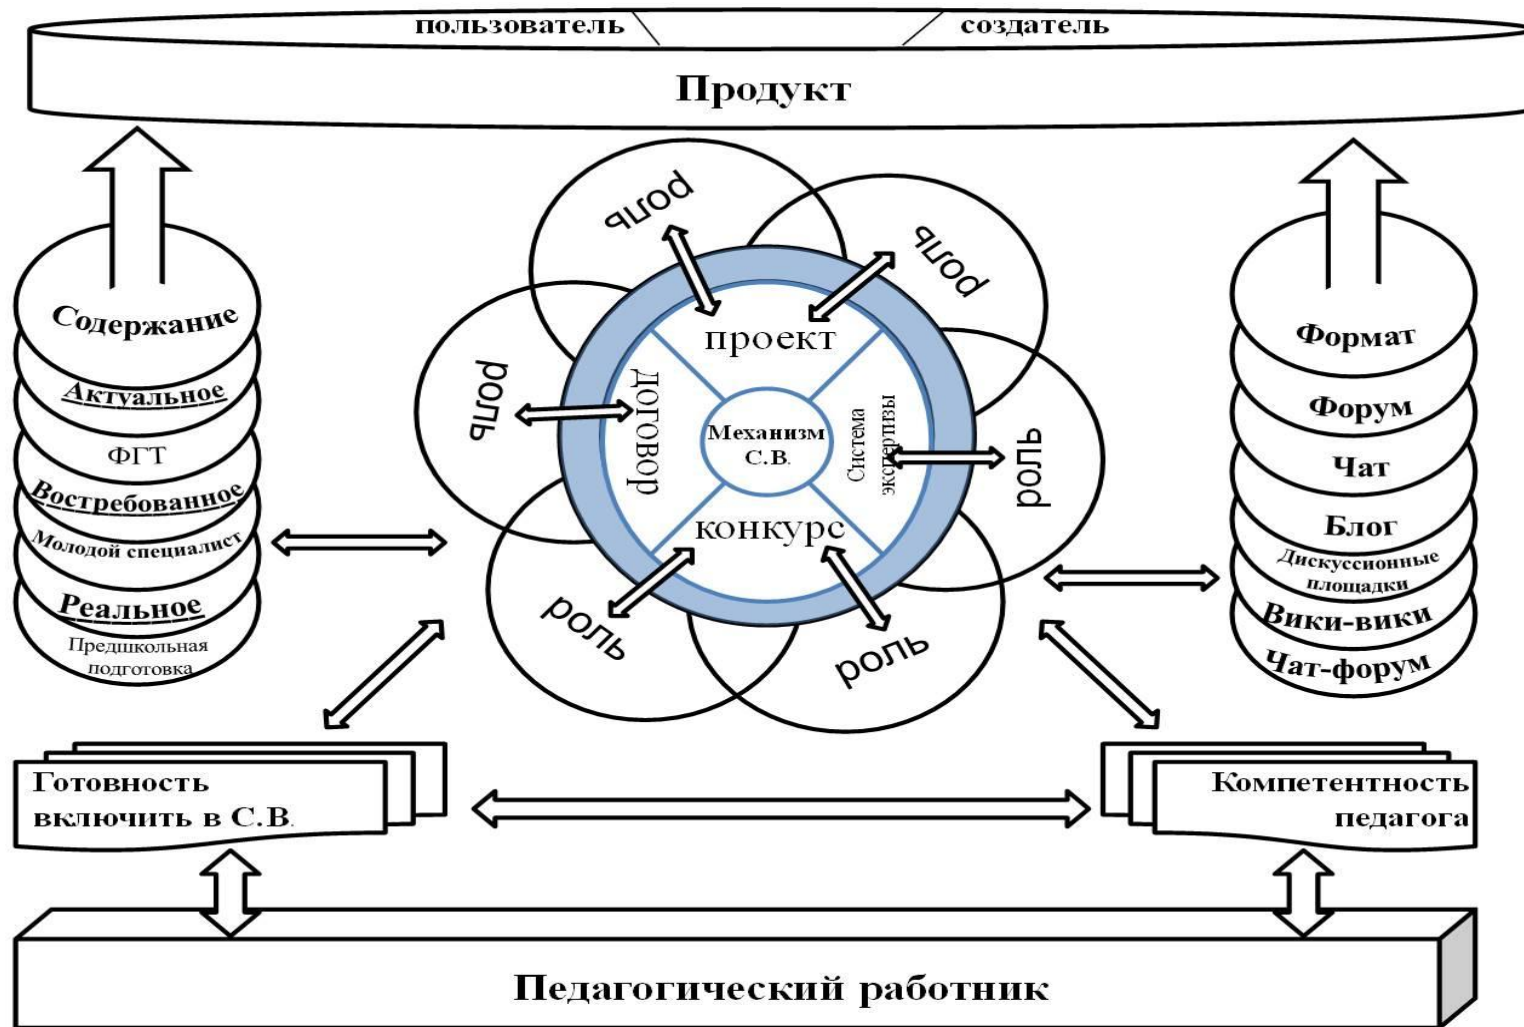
пользователь
создатель

Продукт

Содержание
Актуальное
ФГТ
Востребованное
Молодой специалист
Реальное
Предшкольная подготовка

роль
роль
роль
роль
роль
роль

проект
договор
Механизм С.В.
Система экспертизы
конкурс

Формат
Форум
Чат
Блог
Дискуссионные площадки
Вики-вики
Чат-форум

Готовность включить в С.В.

Компетентность педагога

Педагогический работник